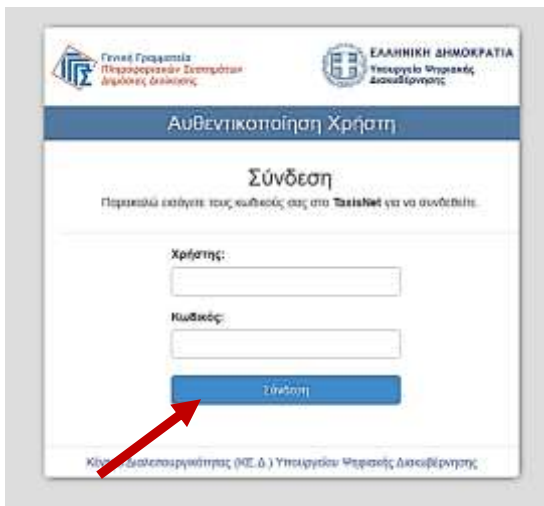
Γενική Γραμματεία Πληροφοριακών Συστημάτων Δημόσιας Διοίκησης

ΕΛΛΗΝΙΚΗ ΔΗΜΟΚΡΑΤΙΑ
Υπουργείο Ψηφιακής Διακυβέρνησης

Αυθεντικοποίηση Χρήστη

Σύνδεση

Παρακαλώ εισάγετε τους κωδικούς σας στο TaxisNet για να συνδεθείτε.

Χρήστης:

Κωδικός:

Σύνδεση

Κέντρο Διαλειτουργικότητας (ΚΕ.Δ.) Υπουργείου Ψηφιακής Διακυβέρνησης